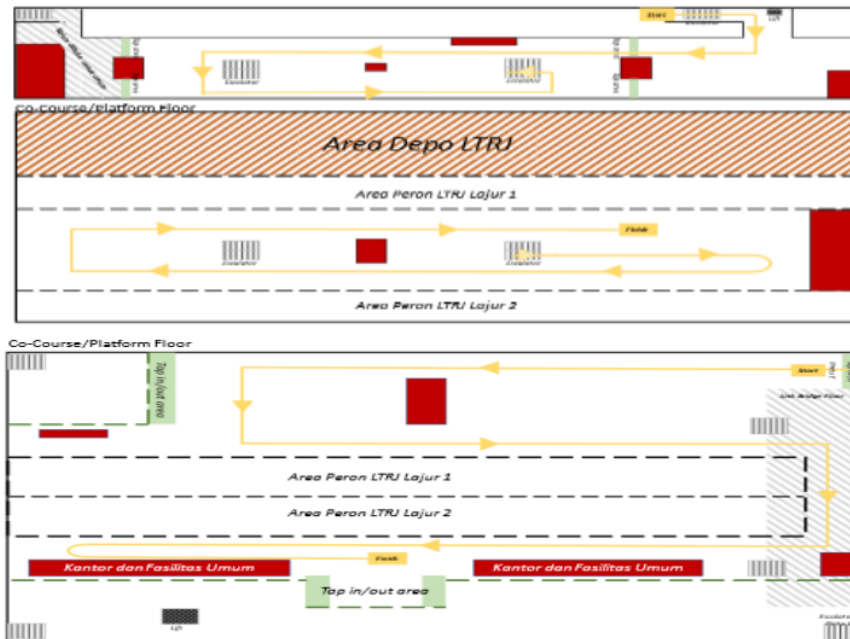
Start

Lift

Escalator

Escalator

Co-Course/Platform Floor

Area Depo LTRJ

Area Peron LTRJ Lajur 1

Finish

Escalator

Escalator

Area Peron LTRJ Lajur 2

Co-Course/Platform Floor

Tap in/out area

Start

Link Bridge Floor

Area Peron LTRJ Lajur 1

Area Peron LTRJ Lajur 2

Finish

Kantor dan Fasilitas Umum

Kantor dan Fasilitas Umum

Tap in/out area

Lift

Escalator